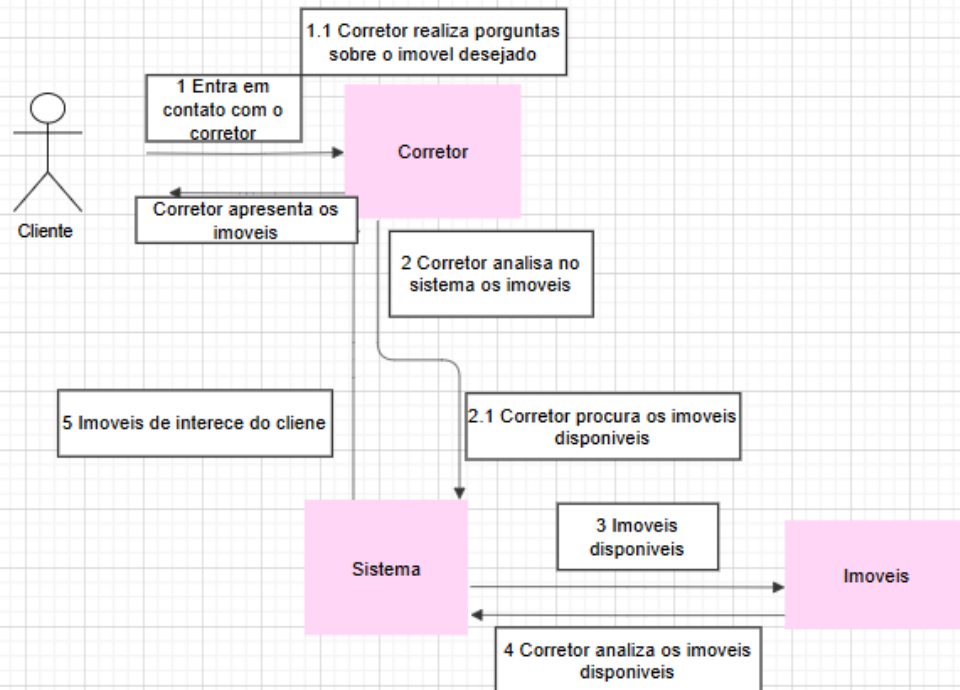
1.1 Corretor realiza porguntas sobre o imovel desejado

1 Entra em contato com o corretor

Corretor

Cliente

Corretor apresenta os imoveis

2 Corretor analisa no sistema os imoveis

5 Imoveis de interece do cliene

2.1 Corretor procura os imoveis disponiveis

Sistema

3 Imoveis disponiveis

Imoveis

4 Corretor analiza os imoveis disponiveis